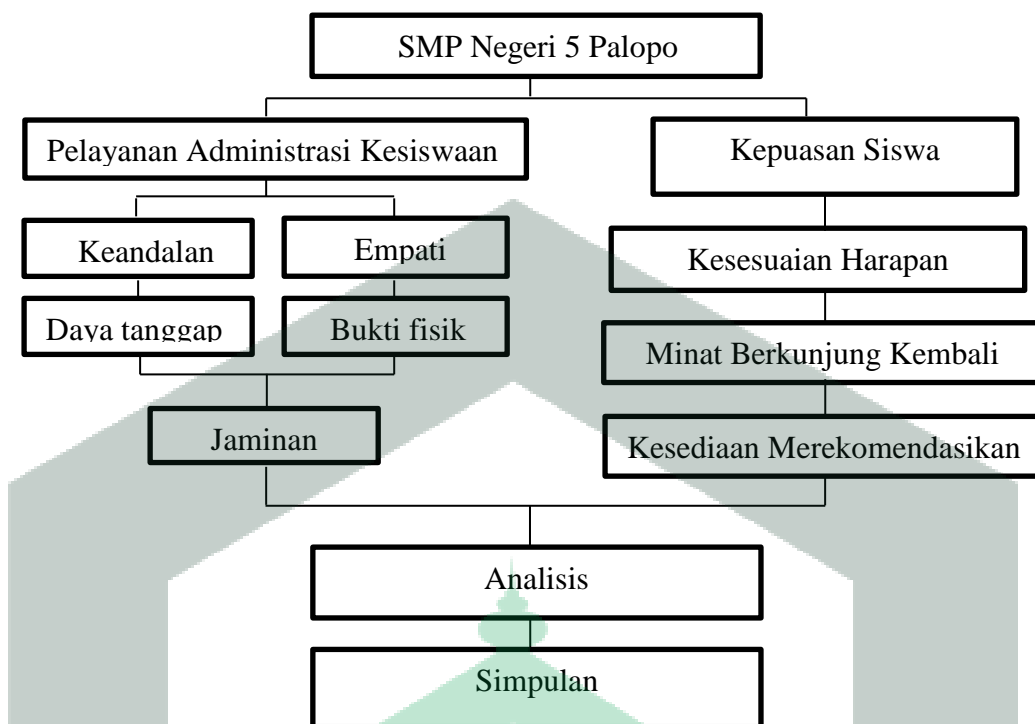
SMP Negeri 5 Palopo

Pelayanan Administrasi Kesiswaan

Kepuasan Siswa

Keandalan

Empati

Kesesuaian Harapan

Daya tanggap

Bukti fisik

Minat Berkunjung Kembali

Jaminan

Kesediaan Merekomendasikan

Analisis

Simpulan